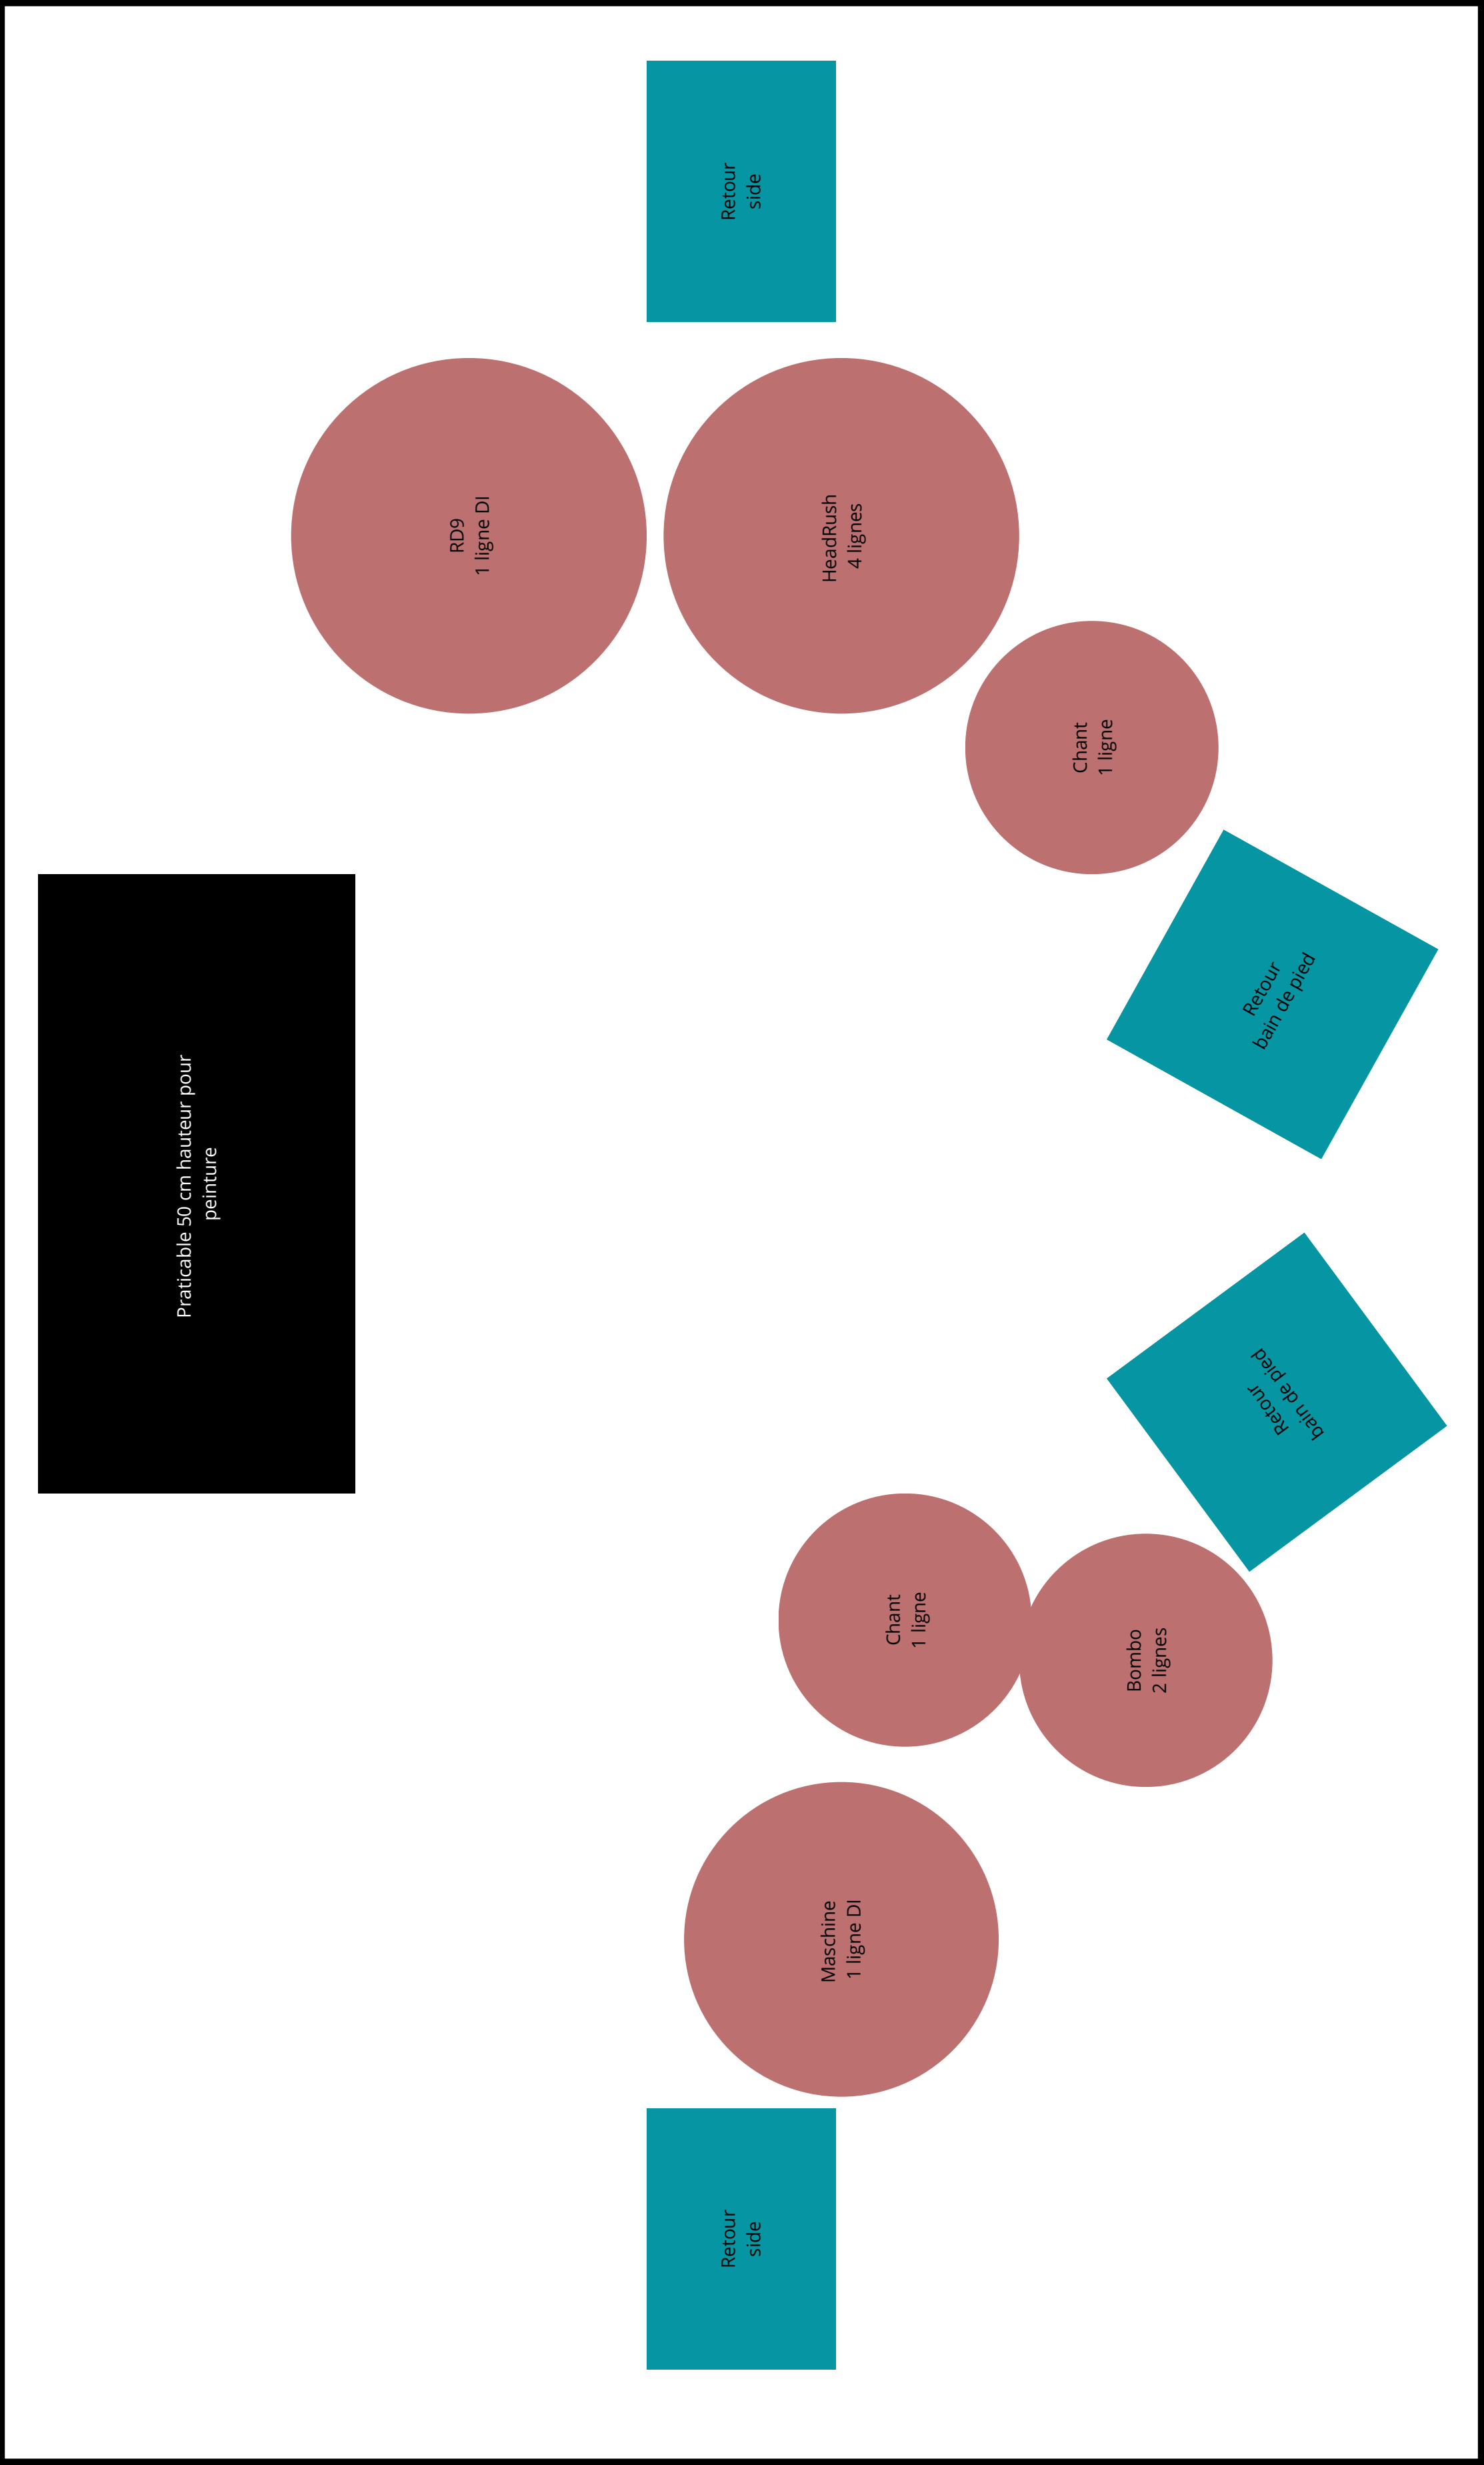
Retour
side

RD9
1 ligne DI

HeadRush
4 lignes

Chant
1 ligne

Praticable 50 cm hauteur pour peinture

Retour
bain de pied

Retour
bain de pied

Chant
1 ligne

Bombo
2 lignes

Maschine
1 ligne DI

Retour
side